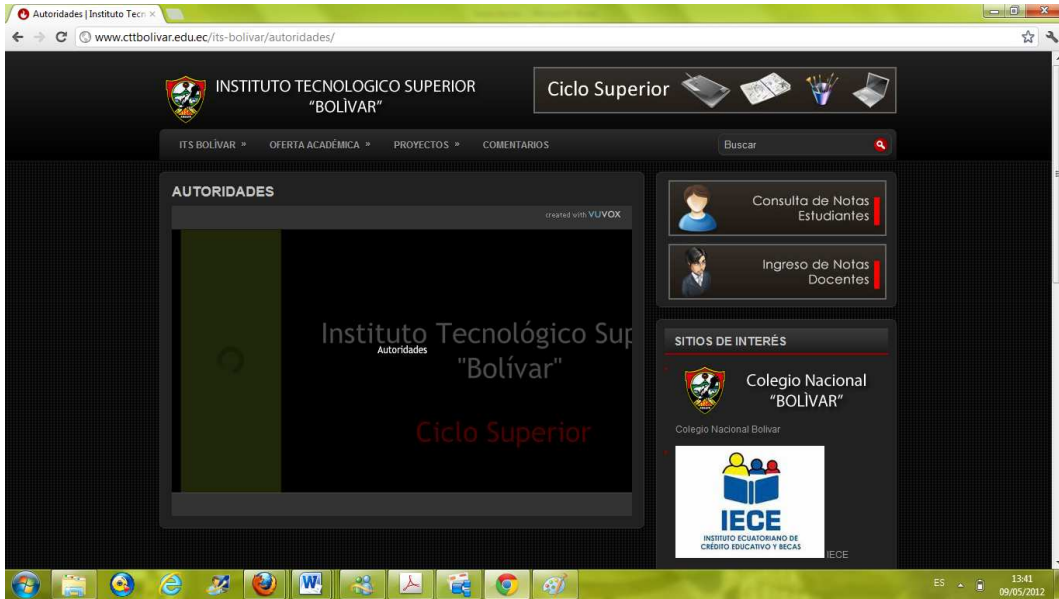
Autoridades | Instituto Tecn ×

www.cttbolivar.edu.ec/its-bolivar/autoridades/

INSTITUTO TECNOLOGICO SUPERIOR "BOLÌVAR"

Ciclo Superior

ITS BOLÍVAR » OFERTA ACADÉMICA » PROYECTOS » COMENTARIOS

Buscar

AUTORIDADES

created with VUVOX

Instituto Tecnológico Sup

Autoridades

"Bolívar"

Ciclo Superior

Consulta de Notas Estudiantes

Ingreso de Notas Docentes

SITIOS DE INTERÉS

Colegio Nacional "BOLÌVAR"

Colegio Nacional Bolivar

IECE

INSTITUTO ECUATORIANO DE CRÉDITO EDUCATIVO Y BECAS

IECE

ES 13:41 09/05/2012